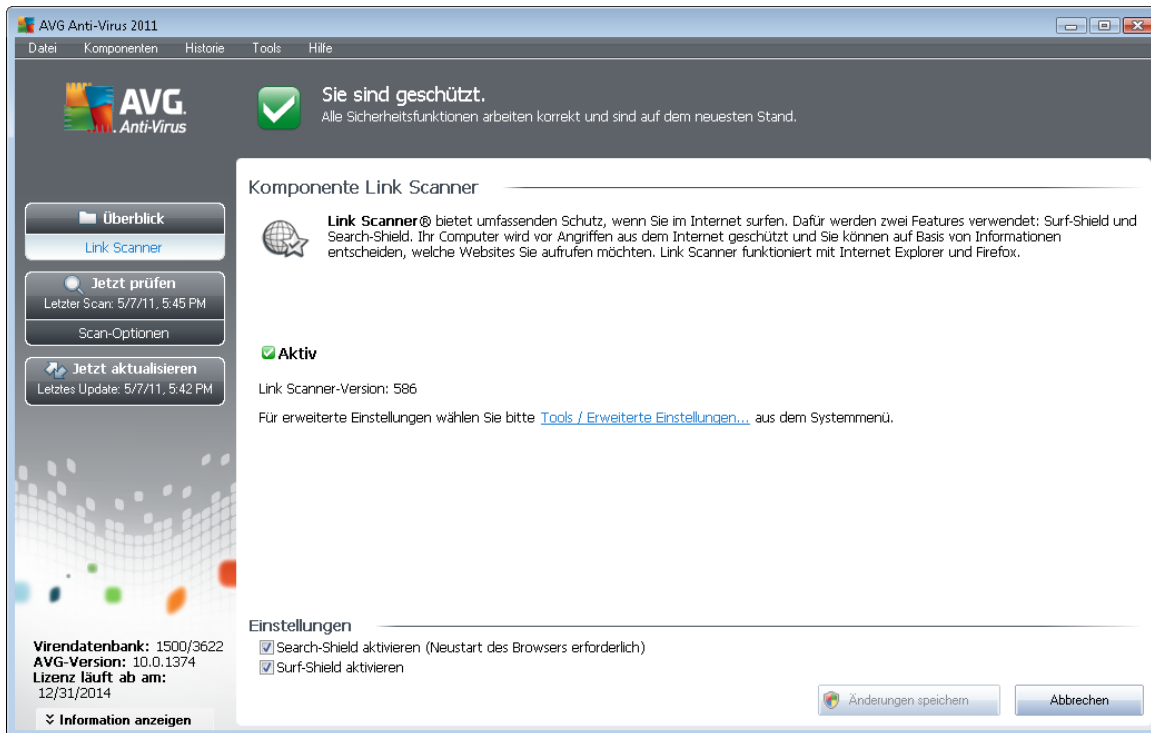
AVG Anti-Virus 2011

Datei Komponenten Historie Tools Hilfe

AVG. Anti-Virus

Sie sind geschützt.
Alle Sicherheitsfunktionen arbeiten korrekt und sind auf dem neuesten Stand.

Überblick
Link Scanner

Jetzt prüfen
Letzter Scan: 5/7/11, 5:45 PM
Scan-Optionen

Jetzt aktualisieren
Letztes Update: 5/7/11, 5:42 PM

Komponente Link Scanner

**Link Scanner®** bietet umfassenden Schutz, wenn Sie im Internet surfen. Dafür werden zwei Features verwendet: Surf-Shield und Search-Shield. Ihr Computer wird vor Angriffen aus dem Internet geschützt und Sie können auf Basis von Informationen entscheiden, welche Websites Sie aufrufen möchten. Link Scanner funktioniert mit Internet Explorer und Firefox.

Aktiv

Link Scanner-Version: 586

Für erweiterte Einstellungen wählen Sie bitte Tools / Erweiterte Einstellungen... aus dem Systemmenü.

Einstellungen
Search-Shield aktivieren (Neustart des Browsers erforderlich)
Surf-Shield aktivieren

Virendatenbank: 1500/3622
AVG-Version: 10.0.1374
Lizenz läuft ab am:
12/31/2014

Information anzeigen

Änderungen speichern
Abbrechen